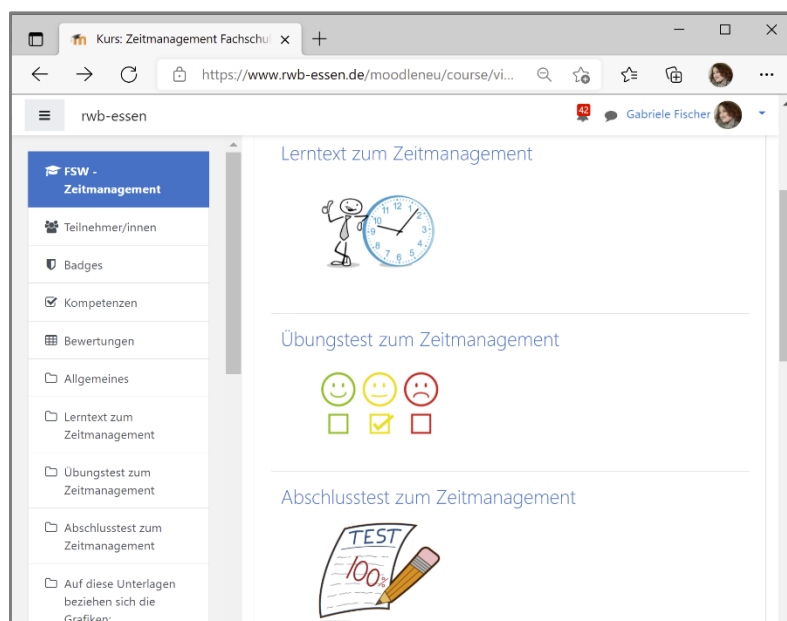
Kurs: Zeitmanagement Fachschul ×

https://www.rwb-essen.de/moodleneu/course/vi...

rwb-essen

42

Gabriele Fischer

FSW - Zeitmanagement

Teilnehmer/innen

Badges

Kompetenzen

Bewertungen

Allgemeines

Lerntext zum Zeitmanagement

Übungstest zum Zeitmanagement

Abschlusstest zum Zeitmanagement

Auf diese Unterlagen beziehen sich die Grafiken:

Lerntext zum Zeitmanagement

12 1 2 3 4 5 6 7 8 9 10 11

Übungstest zum Zeitmanagement

Abschlusstest zum Zeitmanagement

TEST

100%